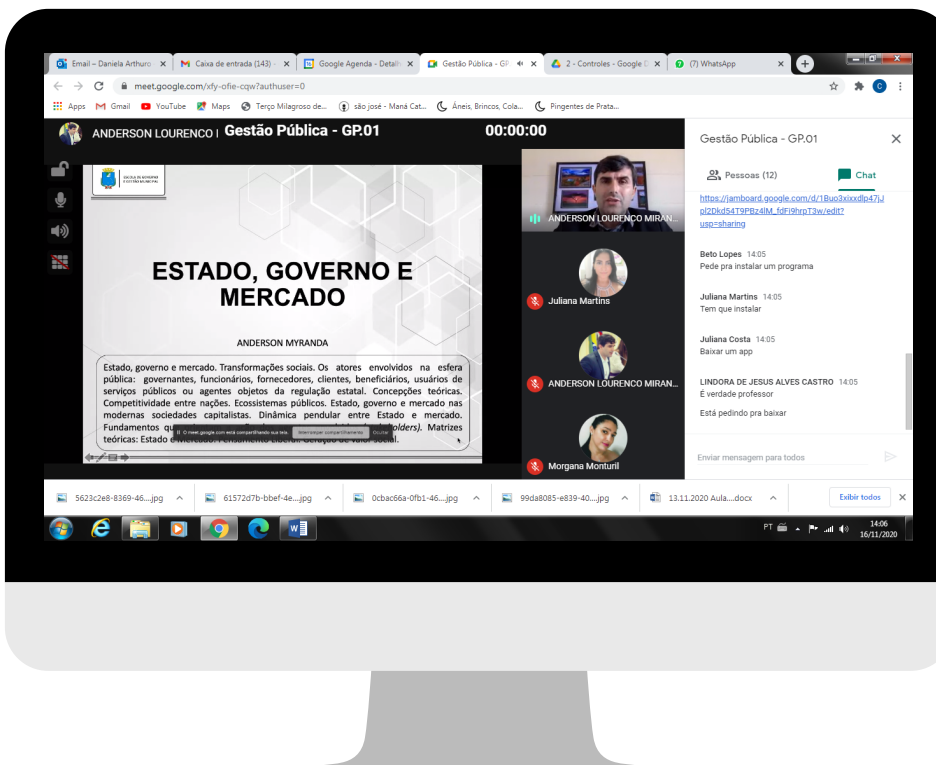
Email – Daniela Arthuro | Caixa de entrada (143) | Google Agenda - Detalh | Gestão Pública - GP | 2 - Controles - Google D | (7) WhatsApp

meet.google.com/xfy-ofie-cqw?authuser=0

Apps Gmail YouTube Maps Terço Milagroso de... são josé - Maná Cat... Áneis, Brincos, Cola... Pingentes de Prata...

ANDERSON LOURENCO | Gestão Pública - GP.01 00:00:00

ESCOLA DE GOVERNO E GESTÃO MUNICIPAL

ESTADO, GOVERNO E MERCADO

ANDERSON MYRANDA

Estado, governo e mercado. Transformações sociais. Os atores envolvidos na esfera pública: governantes, funcionários, fornecedores, clientes, beneficiários, usuários de serviços públicos ou agentes objetos da regulação estatal. Concepções teóricas. Competitividade entre nações. Ecossistemas públicos. Estado, governo e mercado nas modernas sociedades capitalistas. Dinâmica pendular entre Estado e mercado. Fundamentos q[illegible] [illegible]olders). Matrizes teóricas: Estado e mercado. Pensamento Liberal. Geração de valor social.

meet.google.com está compartilhando sua tela. Interromper compartilhamento Ocultar

ANDERSON LOURENCO MIRAN...
Juliana Martins
ANDERSON LOURENCO MIRAN...
Morgana Monturil

Gestão Pública - GP.01

Pessoas (12) Chat

https://jamboard.google.com/d/1Buo3xixxdlp47jJpl2Dkd54T9PBz4lM_fdFi9hrpT3w/edit?usp=sharing

Beto Lopes 14:05
Pede pra instalar um programa

Juliana Martins 14:05
Tem que instalar

Juliana Costa 14:05
Baixar um app

LINDORA DE JESUS ALVES CASTRO 14:05
É verdade professor

Está pedindo pra baixar

Enviar mensagem para todos

5623c2e8-8369-46....jpg | 61572d7b-bbef-4e....jpg | 0cbac66a-0fb1-46....jpg | 99da8085-e839-40....jpg | 13.11.2020 Aula....docx | Exibir todos

PT 14:06 16/11/2020